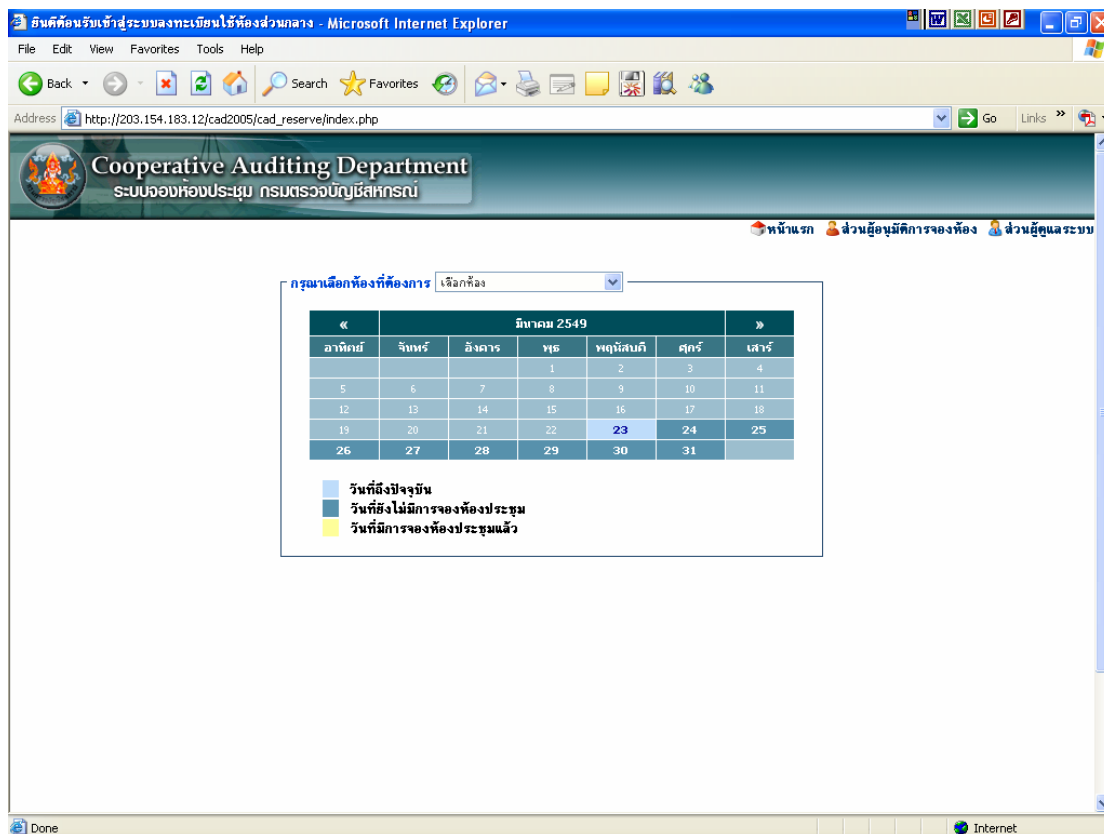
ยินดีต้อนรับเข้าสู่ระบบลงทะเบียนใช้ห้องส่วนกลาง - Microsoft Internet Explorer

File Edit View Favorites Tools Help

Back Search Favorites

Address http://203.154.183.12/cad2005/cad_reserve/index.php Go Links »

Cooperative Auditing Department
ระบบจองห้องประชุม กรมตรวจบัญชีสหกรณ์

หน้าแรก ส่วนผู้อนุมัติการจองห้อง ส่วนผู้ดูแลระบบ

กรุณาเลือกห้องที่ต้องการ เลือกห้อง

| « | มีนาคม 2549 | | | | | » |
|---|---|---|---|---|---|---|
| อาทิตย์ | จันทร์ | อังคาร | พุธ | พฤหัสบดี | ศุกร์ | เสาร์ |
| | | | 1 | 2 | 3 | 4 |
| 5 | 6 | 7 | 8 | 9 | 10 | 11 |
| 12 | 13 | 14 | 15 | 16 | 17 | 18 |
| 19 | 20 | 21 | 22 | 23 | 24 | 25 |
| 26 | 27 | 28 | 29 | 30 | 31 | |

วันที่ถึงปัจจุบัน
วันที่ยังไม่มีการจองห้องประชุม
วันที่มีการจองห้องประชุมแล้ว

Done Internet